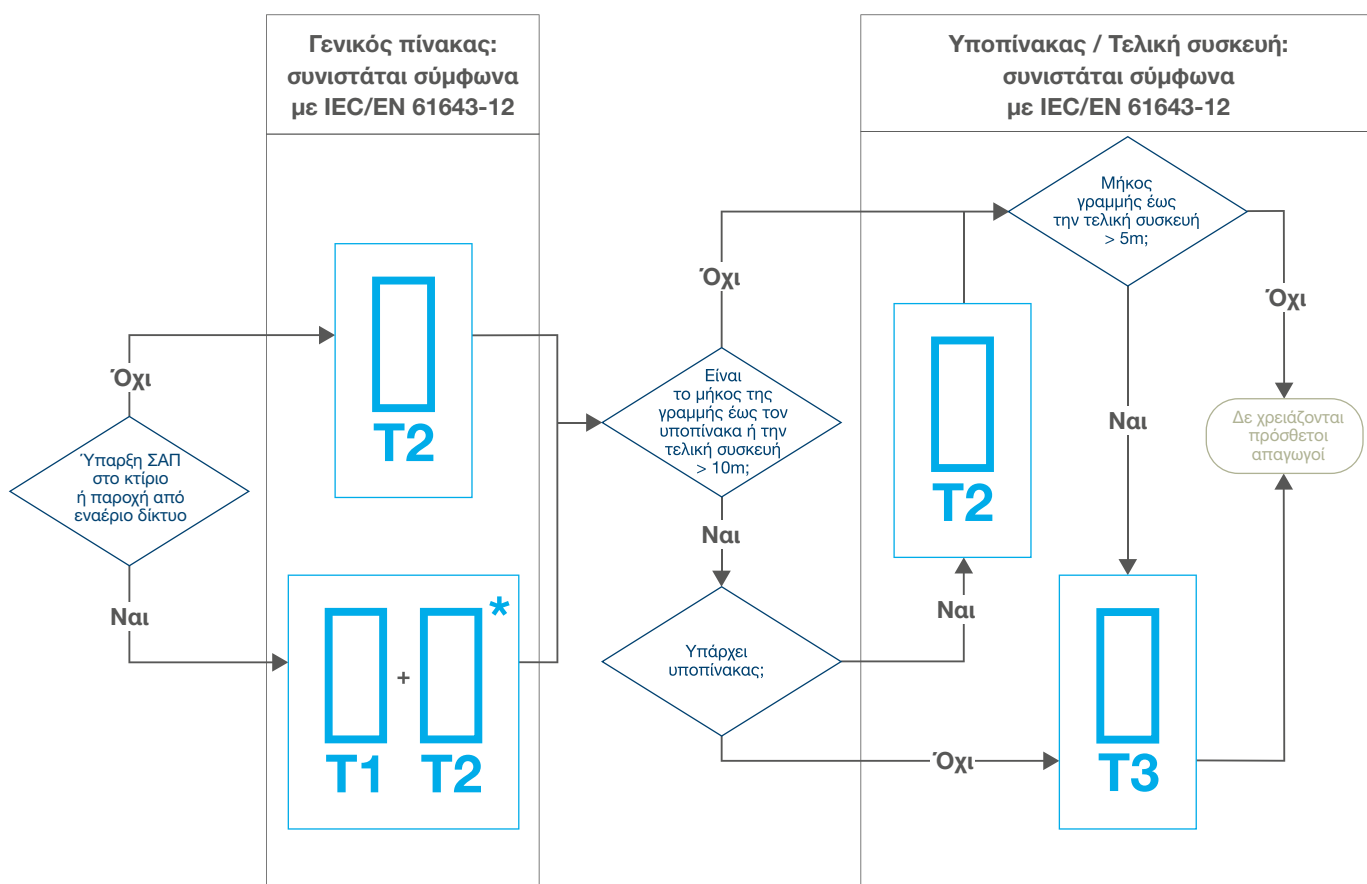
Γενικός πίνακας: συνιστάται σύμφωνα με IEC/EN 61643-12

Υποπίνακας / Τελική συσκευή: συνιστάται σύμφωνα με IEC/EN 61643-12

Όχι

Ύπαρξη ΣΑΠ στο κτίριο ή παροχή από εναέριο δίκτυο

Ναι

T2

+

*

T1 T2

Όχι

Είναι το μήκος της γραμμής έως τον υποπίνακα ή την τελική συσκευή > 10m;

Ναι

Υπάρχει υποπίνακας;

Όχι

Ναι

T2

Μήκος γραμμής έως την τελική συσκευή > 5m;

Ναι

Όχι

Δε χρειάζονται πρόσθετοι απαγωγοί

T3